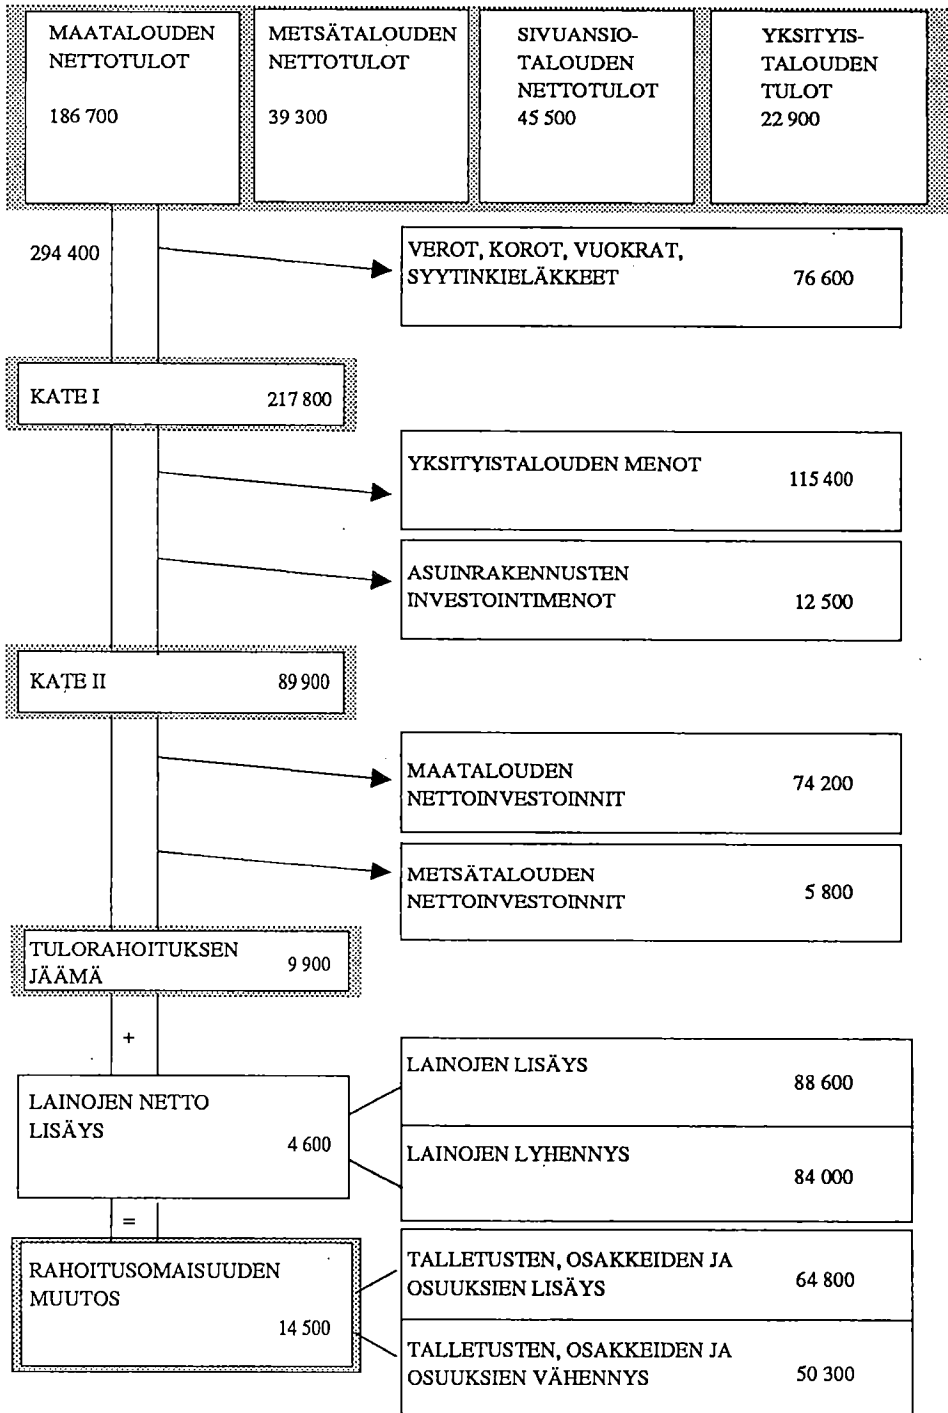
MAATALOUDEN NETTOTULOT

186 700

METSÄTALOUDEN NETTOTULOT

39 300

SIVUANSIO-TALOUDEN NETTOTULOT
45 500

YKSITYIS-TALOUDEN TULOT
22 900

294 400

VEROT, KOROT, VUOKRAT, SYYTINKIELÄKKEET 76 600

KATE I 217 800

YKSITYISTALOUDEN MENOT 115 400

ASUINRAKENNUSTEN INVESTOINTIMENOT 12 500

KATE II 89 900

MAATALOUDEN NETTOINVESTOINNIT 74 200

METSÄTALOUDEN NETTOINVESTOINNIT 5 800

TULORAHOITUKSEN JÄÄMÄ 9 900

+

LAINOJEN NETTO LISÄYS 4 600

LAINOJEN LISÄYS 88 600

LAINOJEN LYHENNYS 84 000

=

RAHOITUSOMAISUUDEN MUUTOS 14 500

TALLETUSTEN, OSAKKEIDEN JA OSUUKSIEN LISÄYS 64 800

TALLETUSTEN, OSAKKEIDEN JA OSUUKSIEN VÄHENNYS 50 300